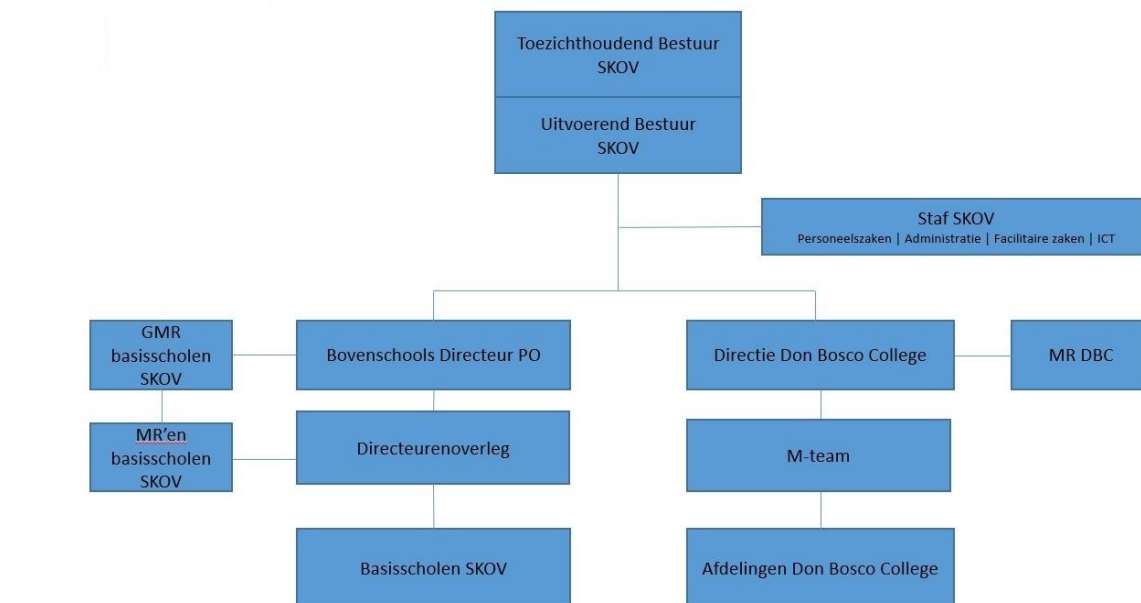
Toezichthoudend Bestuur SKOV

Uitvoerend Bestuur SKOV

Staf SKOV
Personeelszaken | Administratie | Facilitaire zaken | ICT

GMR basisscholen SKOV

Bovenschools Directeur PO

Directie Don Bosco College

MR DBC

MR'en basisscholen SKOV

Directeurenoverleg

M-team

Basisscholen SKOV

Afdelingen Don Bosco College